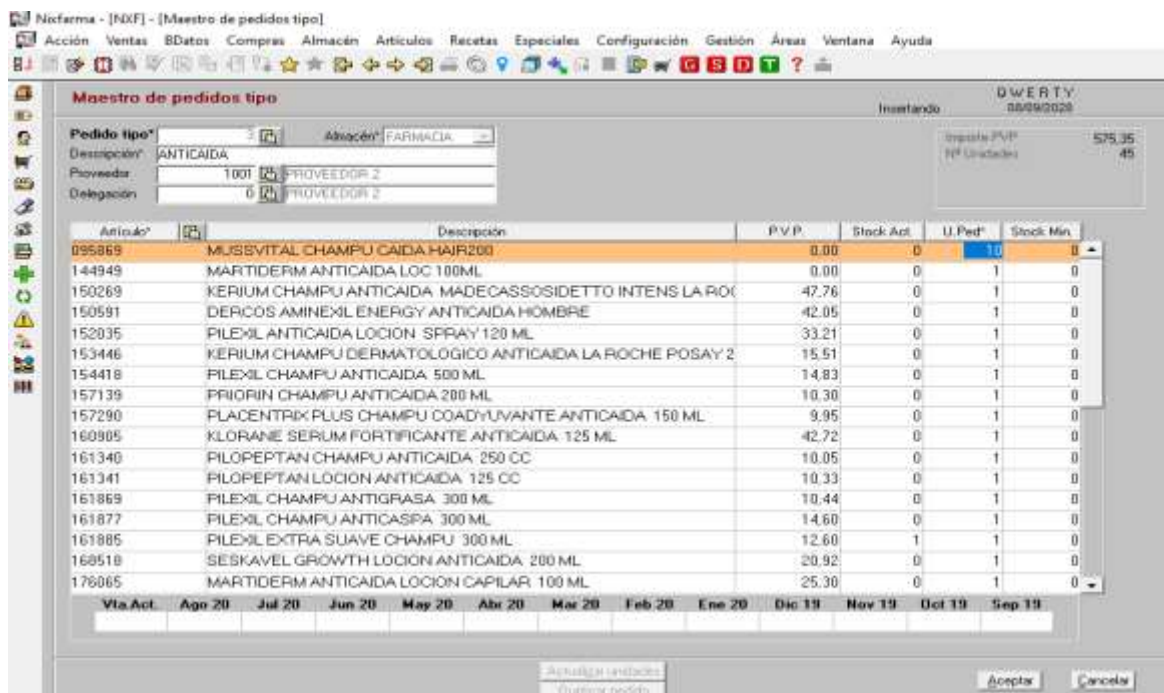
Nixfarma - [NXF] - [Maestro de pedidos tipo]

Acción Ventas BDatos Compras Almacén Artículos Recetas Especiales Configuración Gestión Áreas Ventana Ayuda

Maestro de pedidos tipo

Insertando

QWERTY
08/09/2020

Pedido tipo* 3
Almacén* FARMACIA
Descripción* ANTICAIDA
Proveedor 1001 PROVEEDOR 2
Delegación 0 PROVEEDOR 2

Importe PVP 575,35
Nº Unidades 45

| Artículo* | Descripción | P.V.P. | Stock Act. | U.Ped* | Stock Min. |
|---|---|---|---|---|---|
| 095869 | MUSSVITAL CHAMPU CAIDA HAIR200 | 0,00 | 0 | 10 | 0 |
| 144949 | MARTIDERM ANTICAIDA LOC 100ML | 0,00 | 0 | 1 | 0 |
| 150269 | KERIUM CHAMPU ANTICAIDA MADECASSOSIDETTO INTENS LA ROC | 47,76 | 0 | 1 | 0 |
| 150591 | DERCOS AMINEXIL ENERGY ANTICAIDA HOMBRE | 42,05 | 0 | 1 | 0 |
| 152035 | PILEXIL ANTICAIDA LOCION SPRAY 120 ML | 33,21 | 0 | 1 | 0 |
| 153446 | KERIUM CHAMPU DERMATOLOGICO ANTICAIDA LA ROCHE POSAY 2 | 15,51 | 0 | 1 | 0 |
| 154418 | PILEXIL CHAMPU ANTICAIDA 500 ML | 14,83 | 0 | 1 | 0 |
| 157139 | PRIORIN CHAMPU ANTICAIDA 200 ML | 10,30 | 0 | 1 | 0 |
| 157290 | PLACENTRIX PLUS CHAMPU COADYUVANTE ANTICAIDA 150 ML | 9,95 | 0 | 1 | 0 |
| 160905 | KLORANE SERUM FORTIFICANTE ANTICAIDA 125 ML | 42,72 | 0 | 1 | 0 |
| 161340 | PILOPEPTAN CHAMPU ANTICAIDA 250 CC | 10,05 | 0 | 1 | 0 |
| 161341 | PILOPEPTAN LOCION ANTICAIDA 125 CC | 10,33 | 0 | 1 | 0 |
| 161869 | PILEXIL CHAMPU ANTIGRASA 300 ML | 10,44 | 0 | 1 | 0 |
| 161877 | PILEXIL CHAMPU ANTICASPA 300 ML | 14,60 | 0 | 1 | 0 |
| 161885 | PILEXIL EXTRA SUAVE CHAMPU 300 ML | 12,60 | 1 | 1 | 0 |
| 168518 | SESKAVEL GROWTH LOCION ANTICAIDA 200 ML | 20,92 | 0 | 1 | 0 |
| 176065 | MARTIDERM ANTICAIDA LOCION CAPILAR 100 ML | 25,30 | 0 | 1 | 0 |

| Vta.Act. | Ago 20 | Jul 20 | Jun 20 | May 20 | Abr 20 | Mar 20 | Feb 20 | Ene 20 | Dic 19 | Nov 19 | Oct 19 | Sep 19 |
|---|---|---|---|---|---|---|---|---|---|---|---|---|
| | | | | | | | | | | | | |

Actualizar unidades
Duplicar pedido
Aceptar
Cancelar